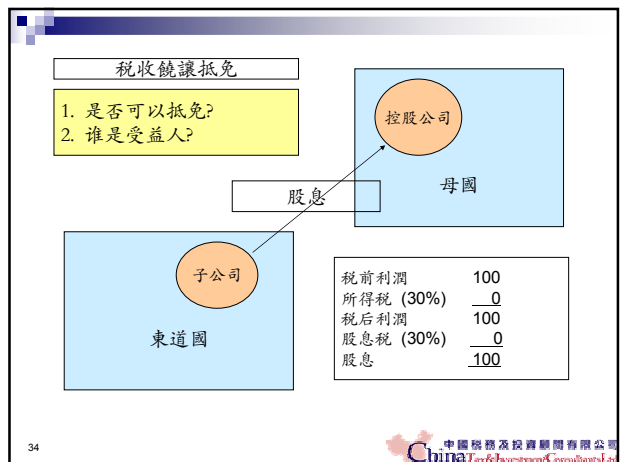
税收饒讓抵免

1. 是否可以抵免?
2. 谁是受益人?

控股公司

母國

股息

子公司

東道國

| | |
|---|---|
| 税前利潤 | 100 |
| 所得税 (30%) | 0 |
| 税后利潤 | 100 |
| 股息税 (30%) | 0 |
| 股息 | 100 |

34

中國稅務及投資顧問有限公司
China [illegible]